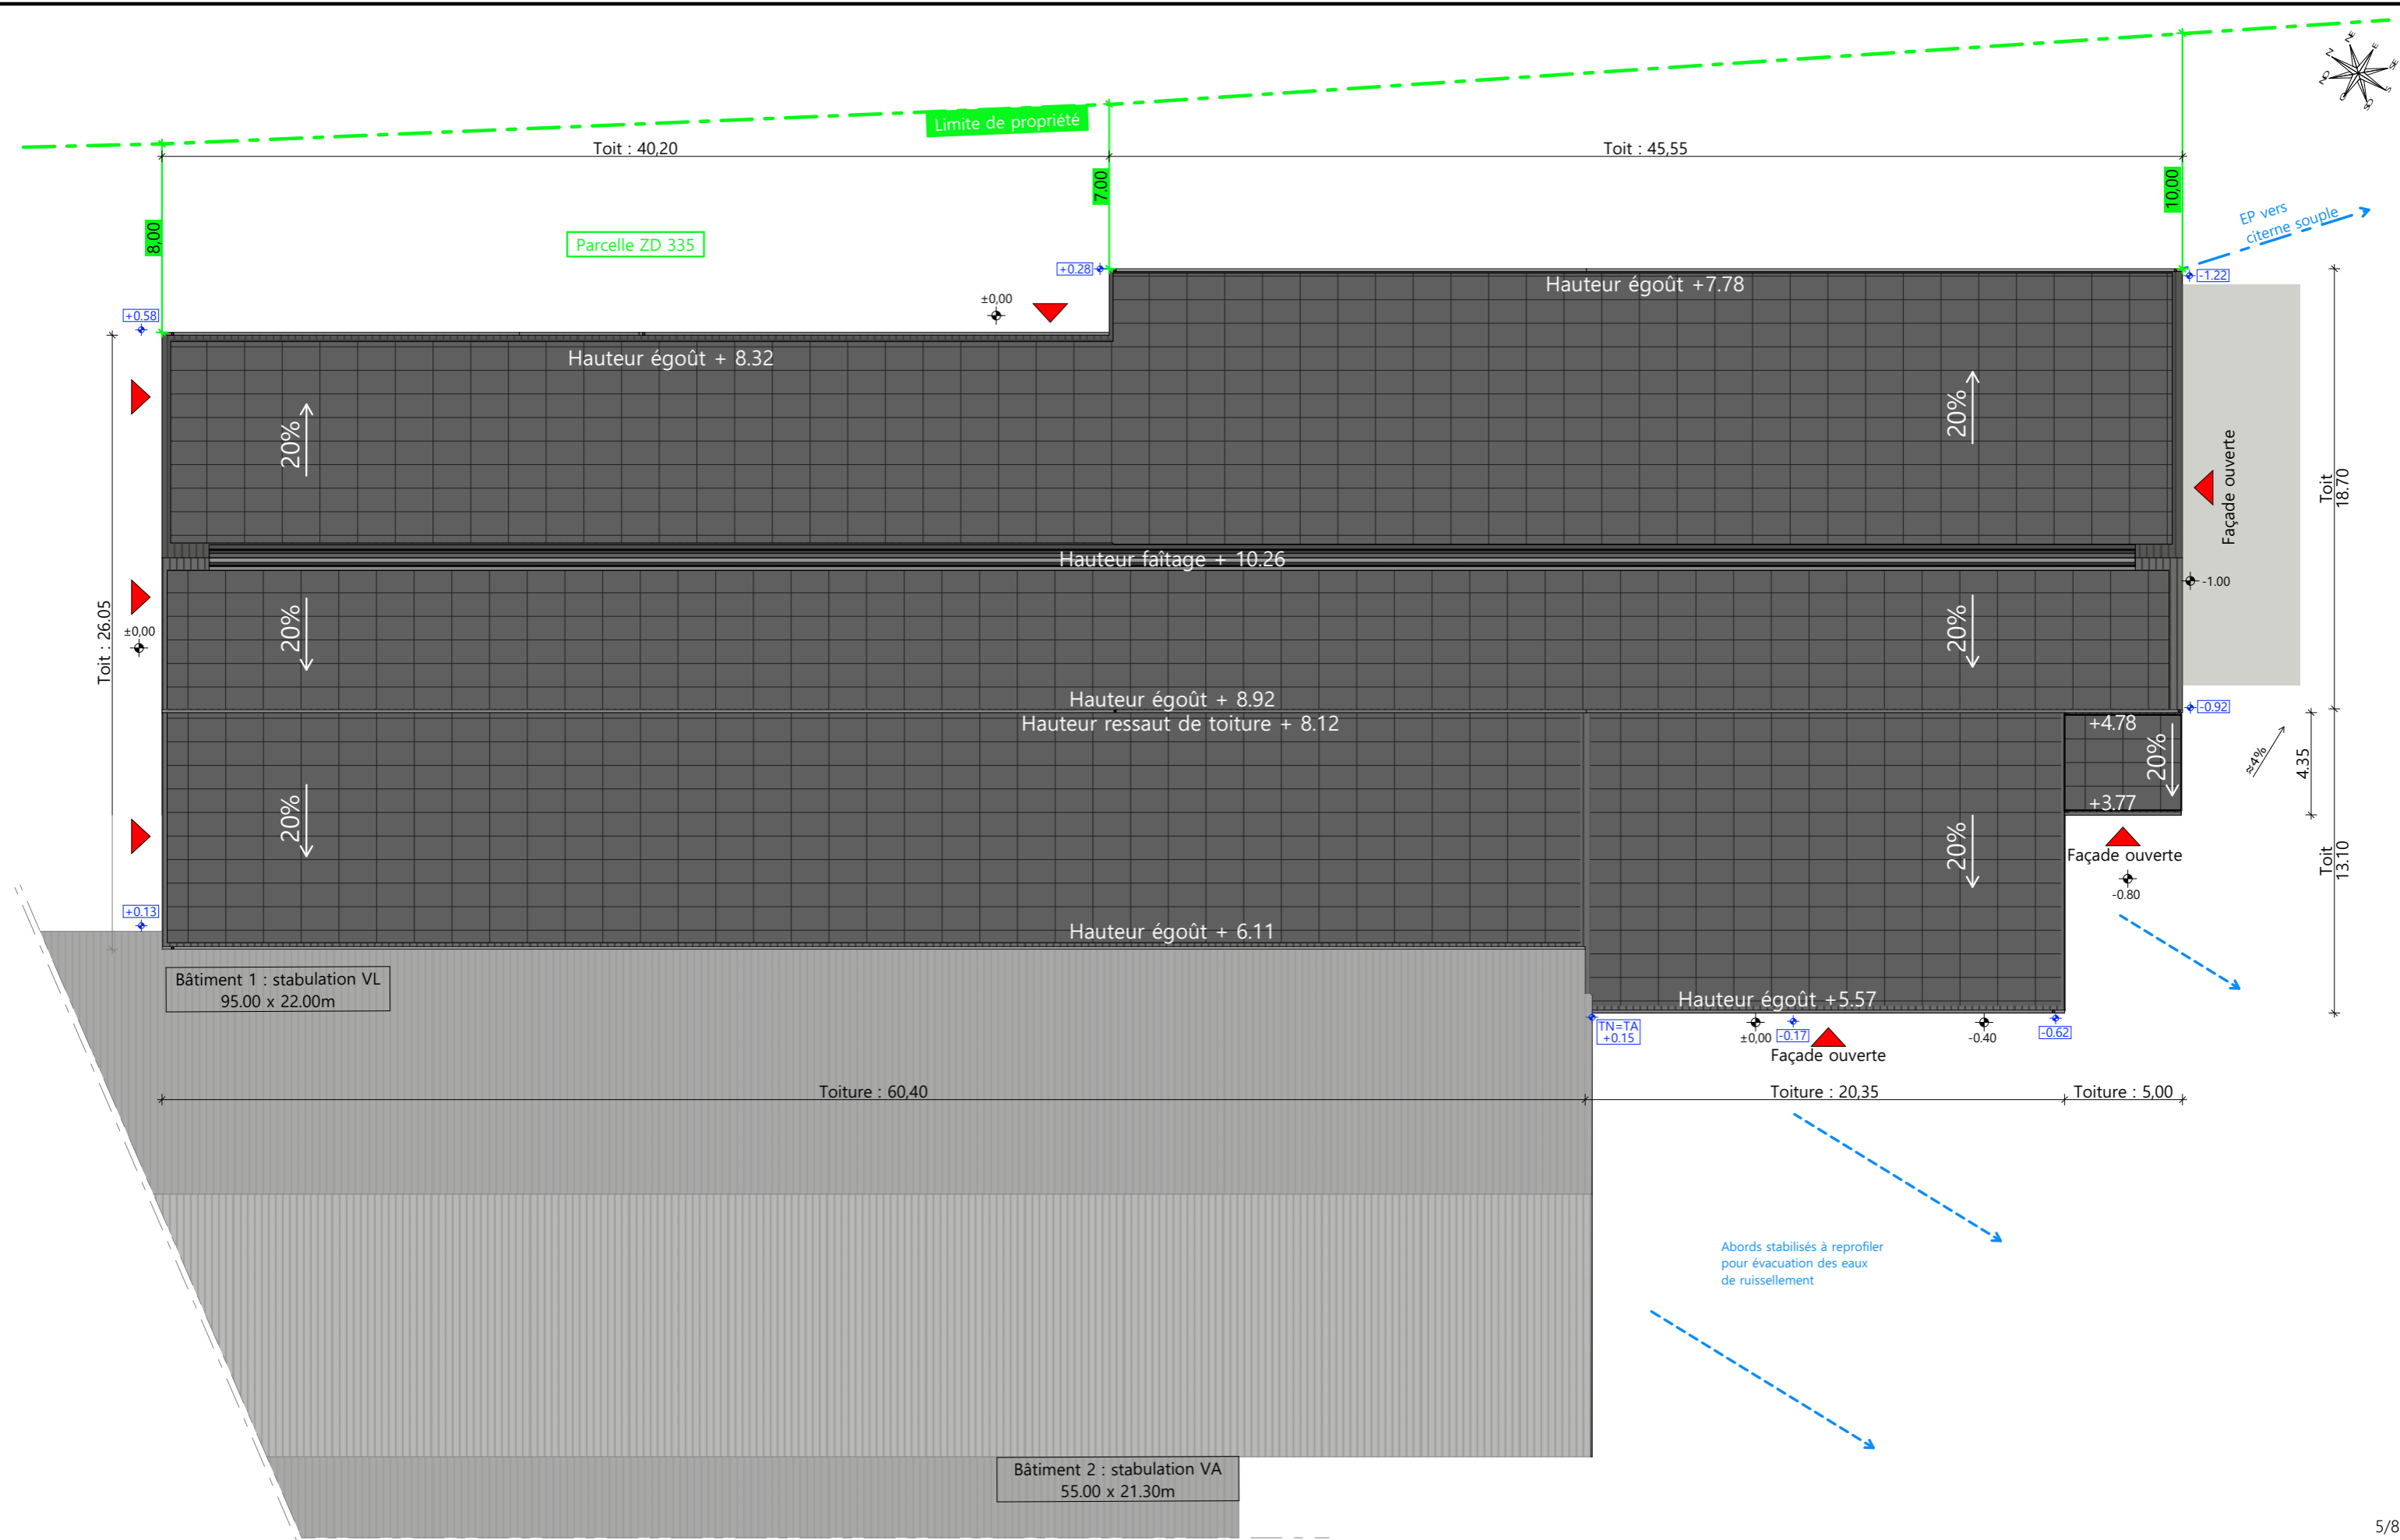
Limite de propriété

Toit : 40,20

Toit : 45,55

8,00

7,00

10,00

Parcelle ZD 335

EP vers citerne souple

+0.28

-1.22

±0,00

+0.58

Hauteur égoût +7.78

Hauteur égoût + 8.32

20%

20%

Façade ouverte

Toit 18.70

Hauteur faîtage + 10.26

-1.00

Toit : 26.05

±0,00

20%

20%

Hauteur égoût + 8.92

Hauteur ressaut de toiture + 8.12

-0.92

+4.78

20%

≈4%

4.35

20%

+3.77

20%

Façade ouverte

-0.80

Toit 13.10

+0.13

Hauteur égoût + 6.11

Bâtiment 1 : stabulation VL
95.00 x 22.00m

Hauteur égoût +5.57

TN=TA +0.15

±0,00

-0.17

-0.40

-0.62

Façade ouverte

Toiture : 60,40

Toiture : 20,35

Toiture : 5,00

Abords stabilisés à reprofiler pour évacuation des eaux de ruissellement

Bâtiment 2 : stabulation VA
55.00 x 21.30m

5/8